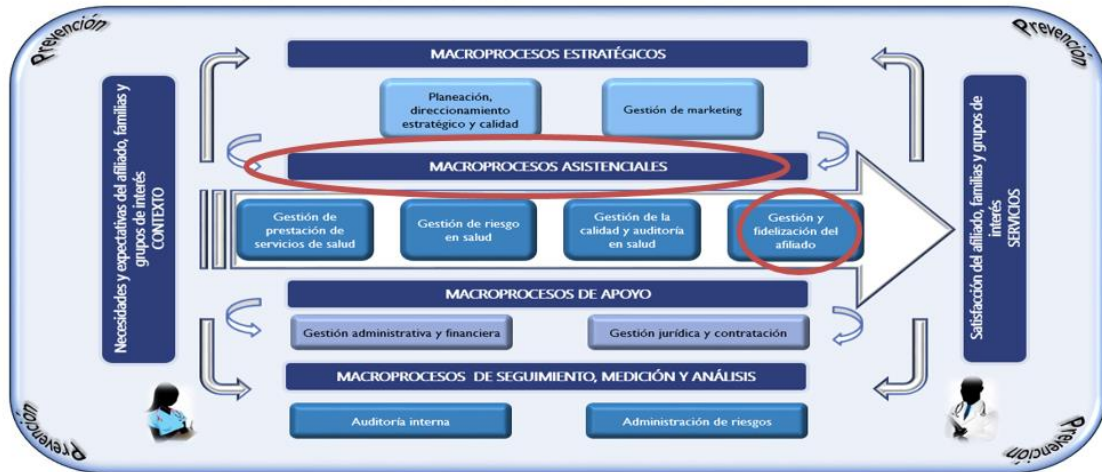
Prevención

Prevención

Necesidades y expectativas del afiliado, familias y grupos de interés CONTEXTO

MACROPROCESOS ESTRATÉGICOS

Planeación, direccionamiento estratégico y calidad

Gestión de marketing

MACROPROCESOS ASISTENCIALES

Gestión de prestación de servicios de salud

Gestión de riesgo en salud

Gestión de la calidad y auditoría en salud

Gestión y fidelización del afiliado

MACROPROCESOS DE APOYO

Gestión administrativa y financiera

Gestión jurídica y contratación

MACROPROCESOS DE SEGUIMIENTO, MEDICIÓN Y ANÁLISIS

Auditoría interna

Administración de riesgos

Satisfacción del afiliado, familias y grupos de interés SERVICIOS

Prevención

Prevención